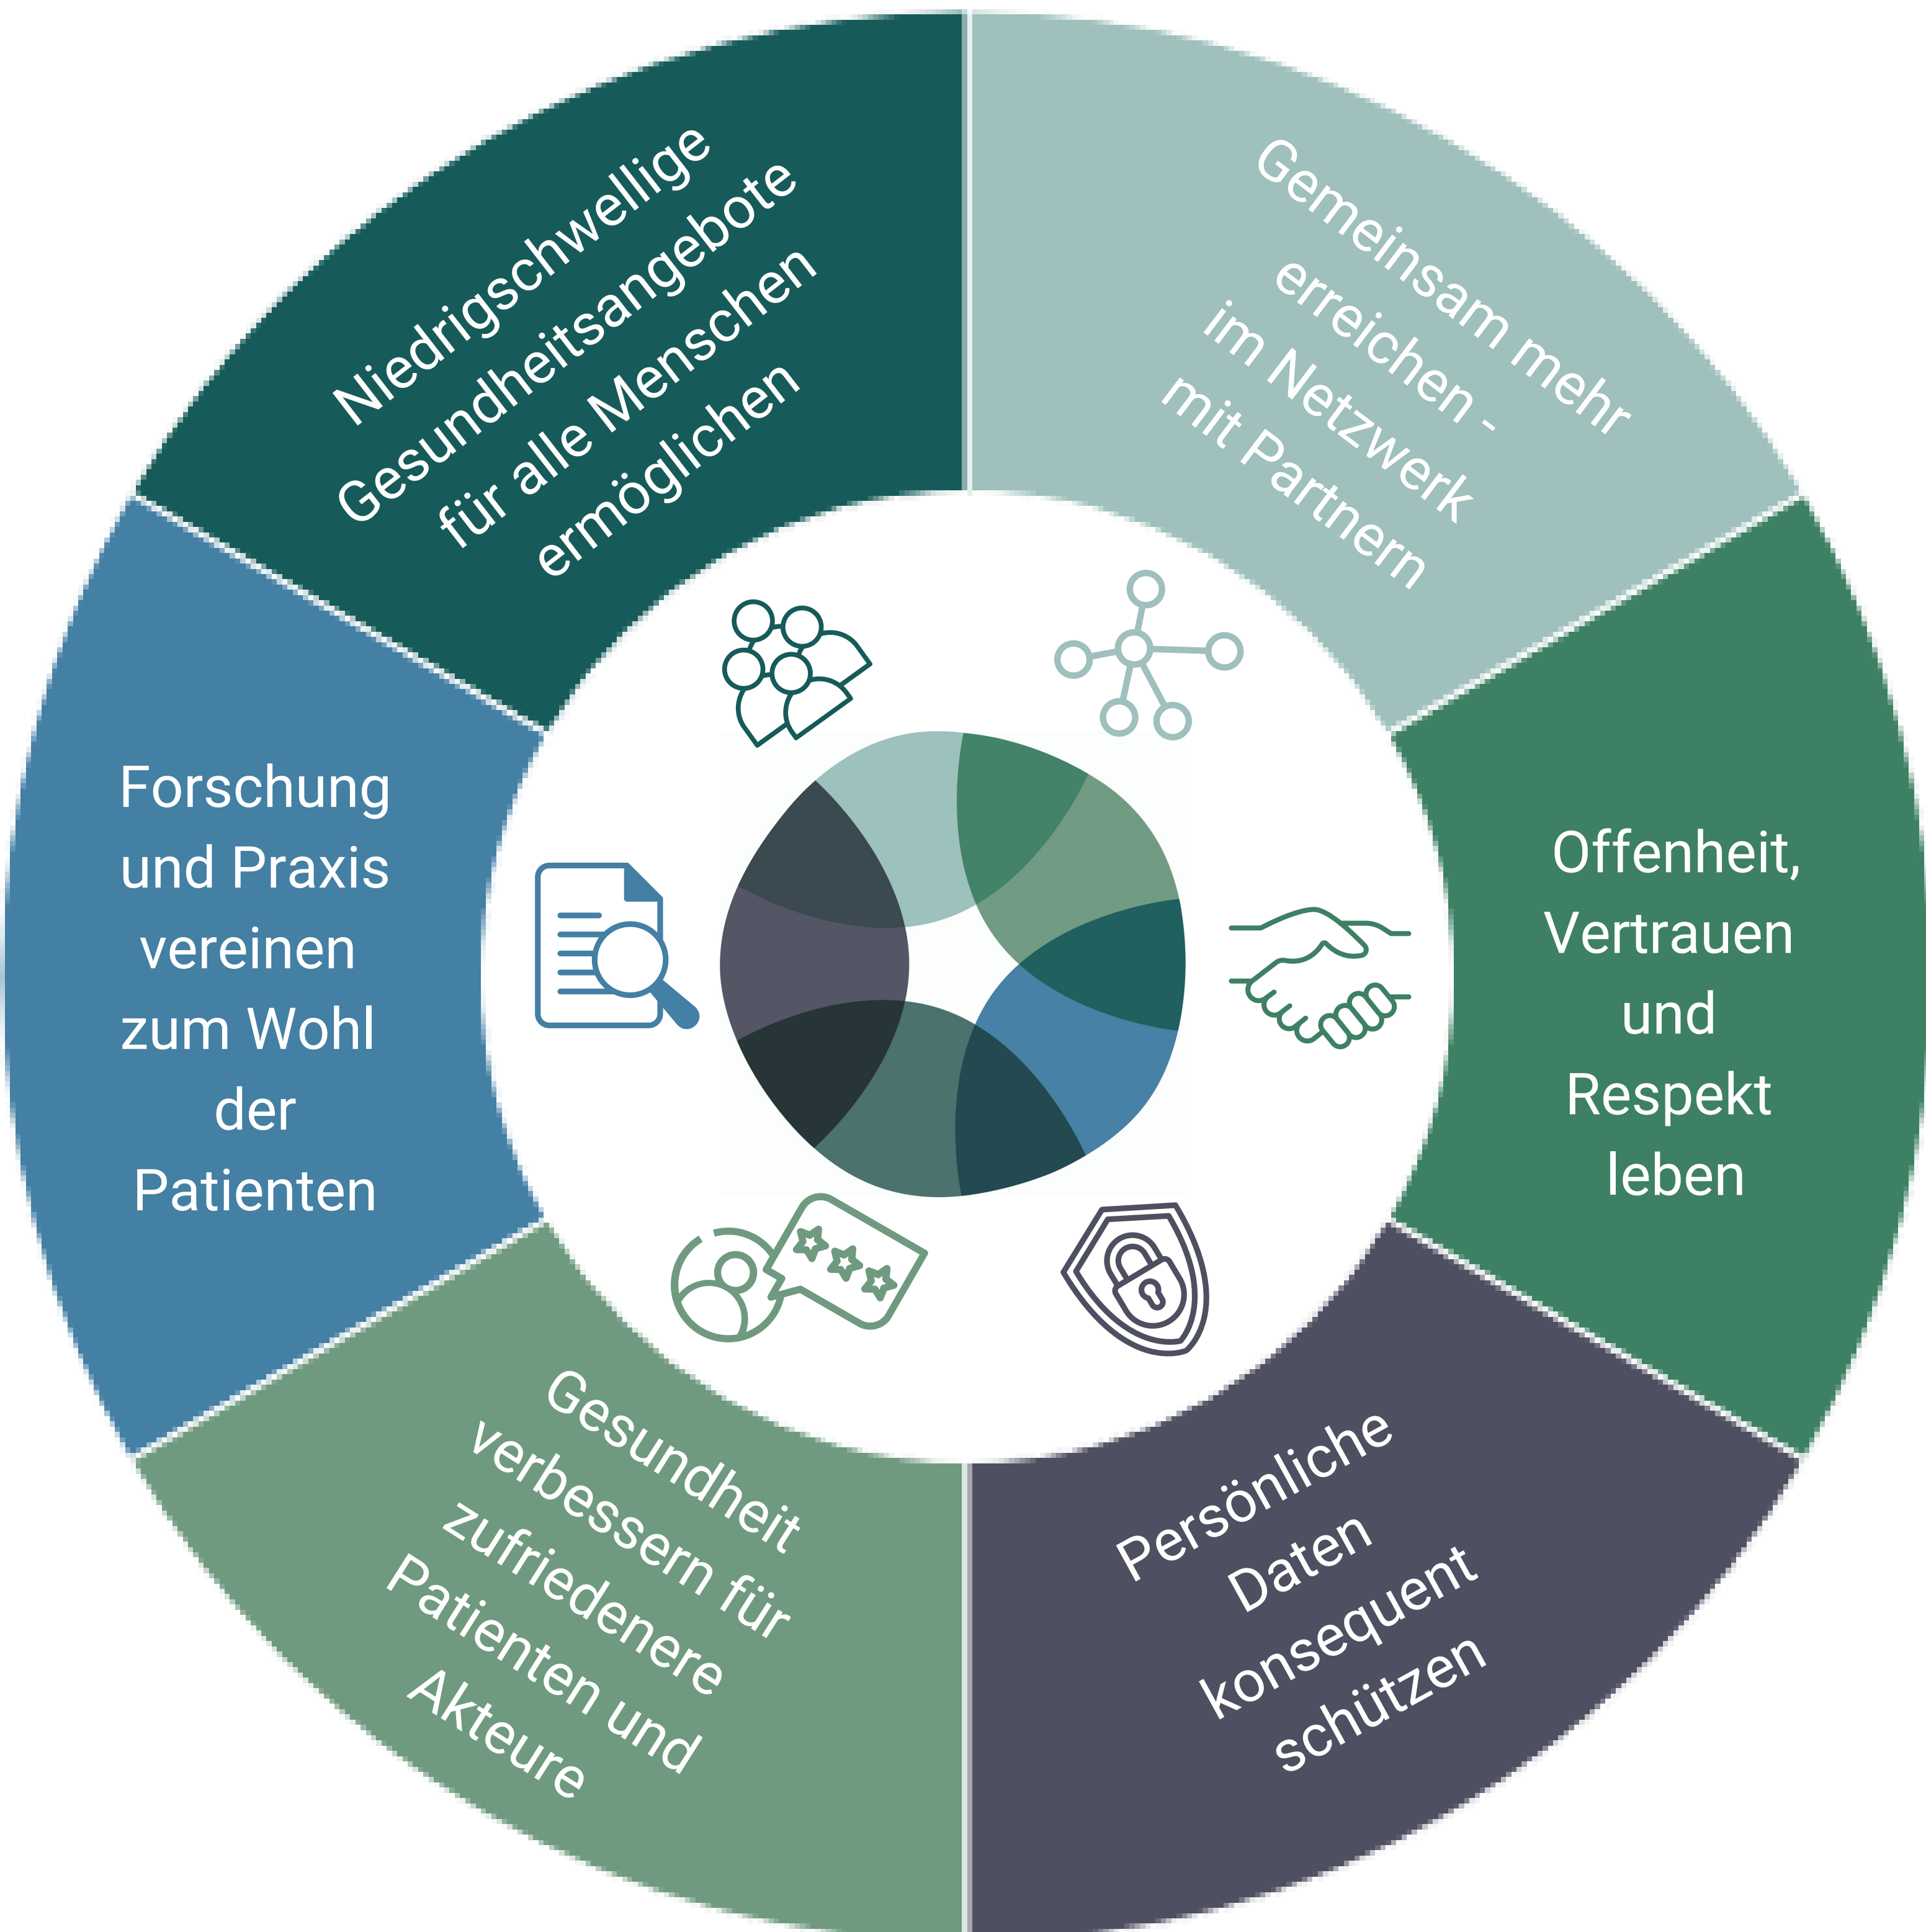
Niedrigschwellige Gesundheitsangebote für alle Menschen ermöglichen

Gemeinsam mehr erreichen - im Netzwerk mit Partnern

Offenheit, Vertrauen und Respekt leben

Persönliche Daten konsequent schützen

Gesundheit verbessern für zufriedenere Patienten und Akteure

Forschung und Praxis vereinen zum Wohl der Patienten